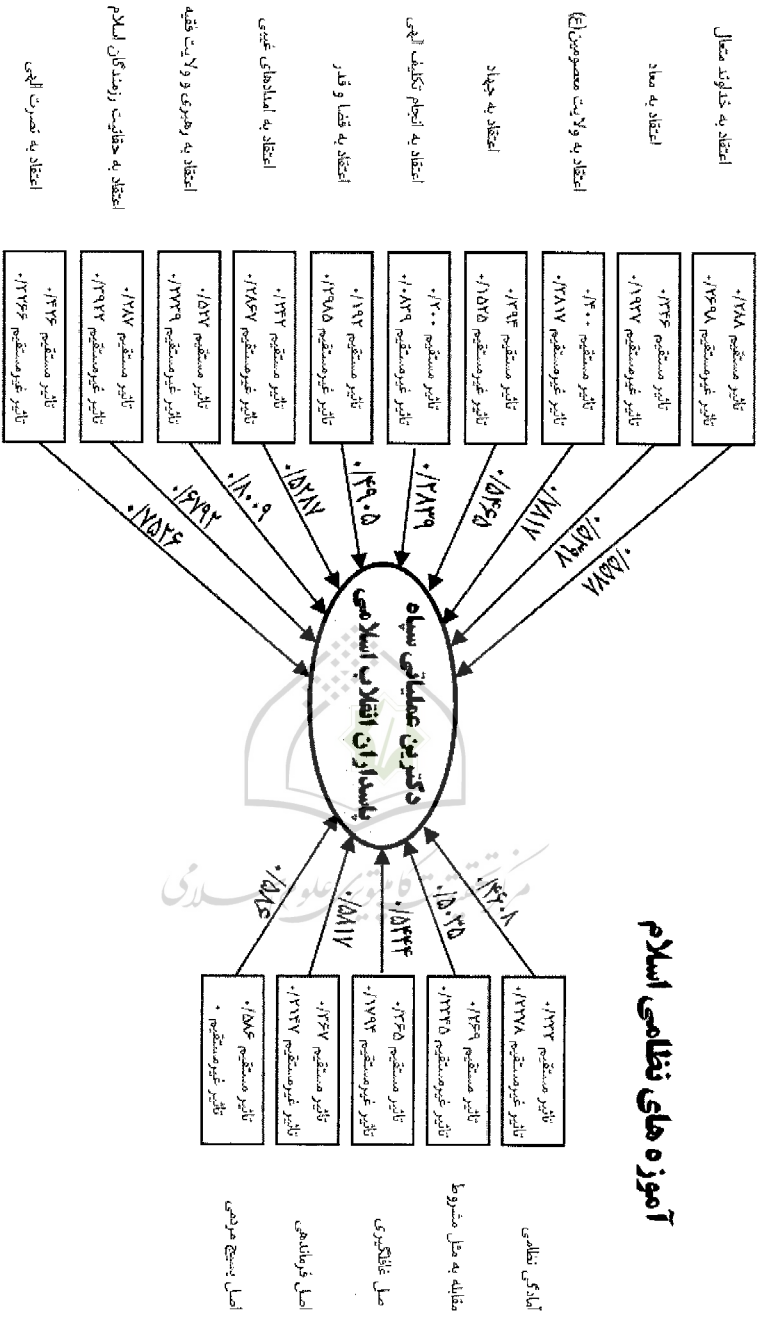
آموزه های نظامی اسلام

دکترین عملیاتی سپاه پاسداران انقلاب اسلامی

اعتقاد به خداوند متعال
۰/۲۸۸ تأثیر مستقیم
۰/۳۶۹۸ تأثیر غیرمستقیم
۰/۶۵۷۸

اعتقاد به معاد
۰/۳۴۶ تأثیر مستقیم
۰/۱۹۲۷ تأثیر غیرمستقیم
۰/۵۳۸۹

اعتقاد به ولایت معصومین (ع)
۰/۴۰ تأثیر مستقیم
۰/۳۸۱۷ تأثیر غیرمستقیم
۰/۷۸۱۷

اعتقاد به جهاد
۰/۳۹۴ تأثیر مستقیم
۰/۱۵۲۵ تأثیر غیرمستقیم
۰/۵۴۶۵

اعتقاد به انجام تکلیف الهی
۰/۲۰۰ تأثیر مستقیم
۰/۰۸۲۹ تأثیر غیرمستقیم
۰/۲۸۲۹

اعتقاد به قضا و قدر
۰/۱۹۲ تأثیر مستقیم
۰/۲۹۸۵ تأثیر غیرمستقیم
۰/۴۹۰۵

اعتقاد به امدادهای غیبی
۰/۳۴۲ تأثیر مستقیم
۰/۲۸۶۷ تأثیر غیرمستقیم
۰/۵۲۸۷

اعتقاد به رهبری و ولایت فقیه
۰/۵۳۲ تأثیر مستقیم
۰/۲۲۲۹ تأثیر غیرمستقیم
۰/۸۰۰۹

اعتقاد به حقانیت رزمندگان اسلام
۰/۲۸۷ تأثیر مستقیم
۰/۳۹۲۴ تأثیر غیرمستقیم
۰/۶۷۹۴

اعتقاد به نصرت الهی
۰/۴۳۶ تأثیر مستقیم
۰/۳۲۶۶ تأثیر غیرمستقیم
۰/۷۵۲۶

آمادگی نظامی
۰/۱۳۲ تأثیر مستقیم
۰/۲۸۷۸ تأثیر غیرمستقیم
۰/۴۲۰۸

مقابله به مثل مشروط
۰/۲۶۹ تأثیر مستقیم
۰/۲۳۳۵ تأثیر غیرمستقیم
۰/۵۰۲۵

اصل غافلگیری
۰/۳۶۵ تأثیر مستقیم
۰/۱۷۹۳ تأثیر غیرمستقیم
۰/۵۴۴۳

اصل فرماندهی
۰/۴۶۷ تأثیر مستقیم
۰/۲۱۴۷ تأثیر غیرمستقیم
۰/۶۸۱۷

اصل بسیج مردمی
۰/۵۸۶ تأثیر غیرمستقیم ۰
۰/۵۸۶